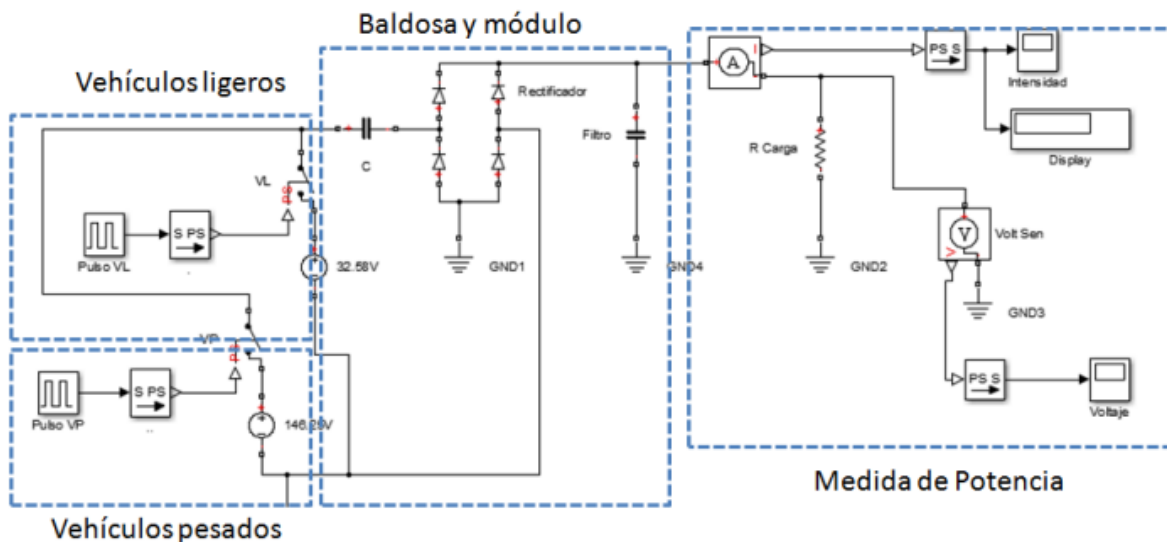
Baldosa y módulo

Vehículos ligeros

Rectificador

Filtro

C

VL

S PS

Pulso VL

32.58V

GND1

GND4

A

I

PS S

Intensidad

Display

R Carga

V

Volt Sen

GND2

GND3

VP

S PS

Pulso VP

146.29V

PS S

Voltaje

Medida de Potencia

Vehículos pesados